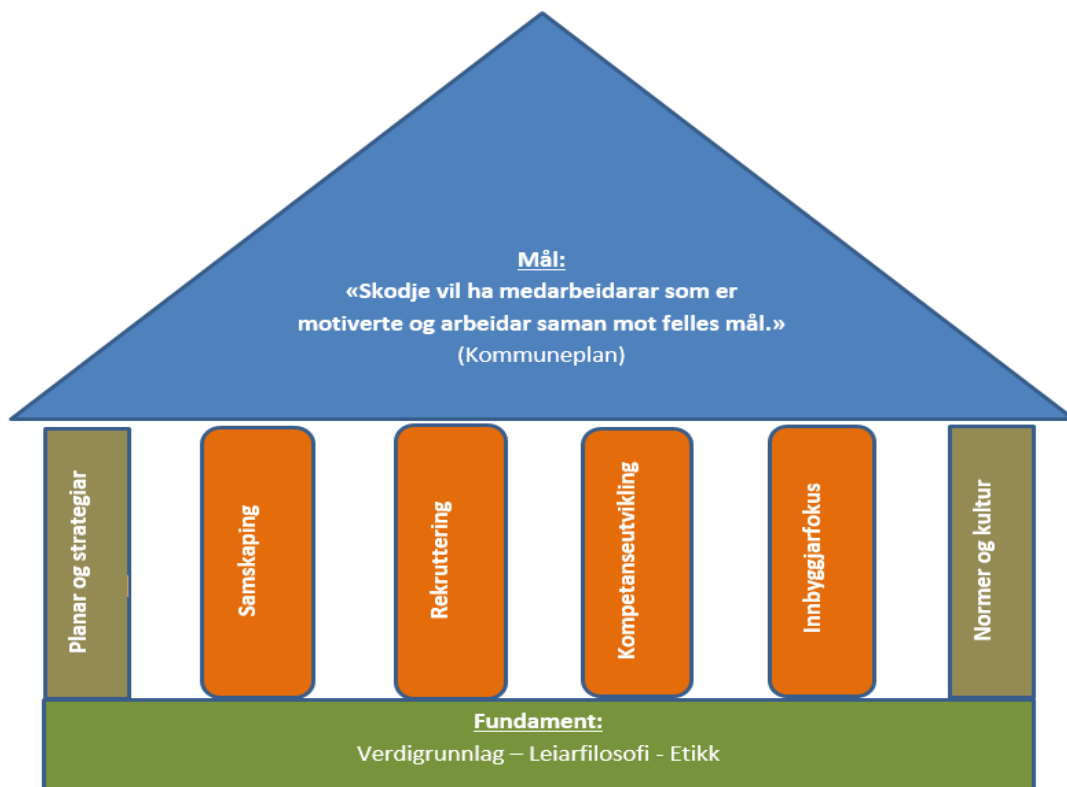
Mål:
«Skodje vil ha medarbeidarar som er motiverte og arbeidar saman mot felles mål.»
(Kommuneplan)

Planar og strategiar

Samskaping

Rekruttering

Kompetanseutvikling

Innbyggjarfokus

Normer og kultur

Fundament:
Verdigrunnlag – Leiarfilosofi - Etikk